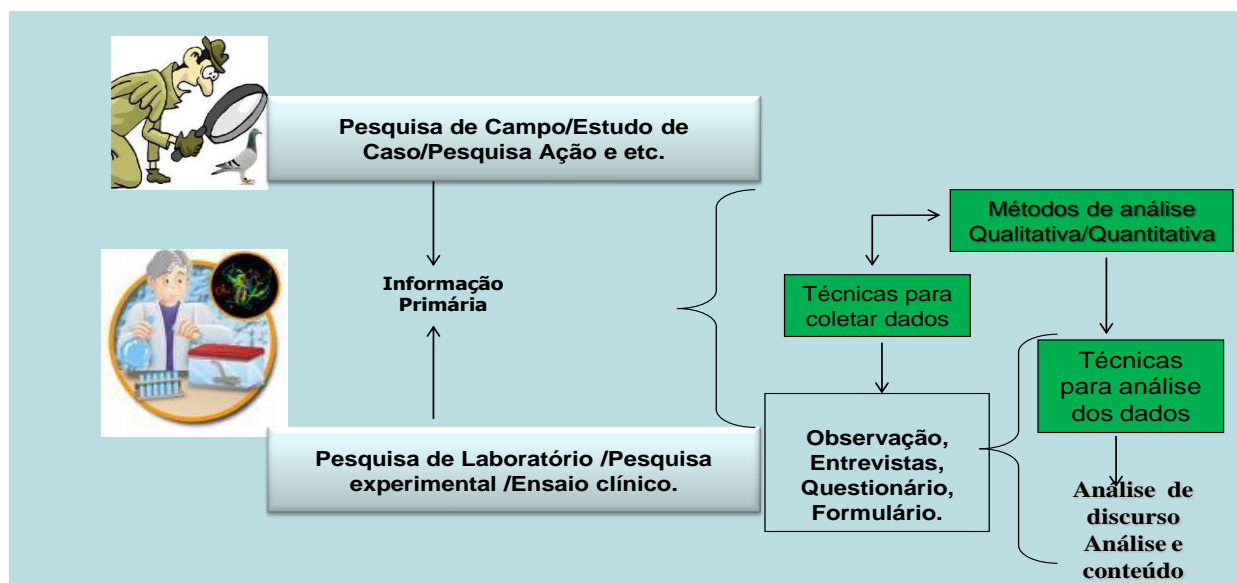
Pesquisa de Campo/Estudo de Caso/Pesquisa Ação e etc.

Informação Primária

Pesquisa de Laboratório /Pesquisa experimental /Ensaio clínico.

Métodos de análise Qualitativa/Quantitativa

Técnicas para coletar dados

Técnicas para análise dos dados

Observação, Entrevistas, Questionário, Formulário.

Análise de discurso Análise e conteúdo